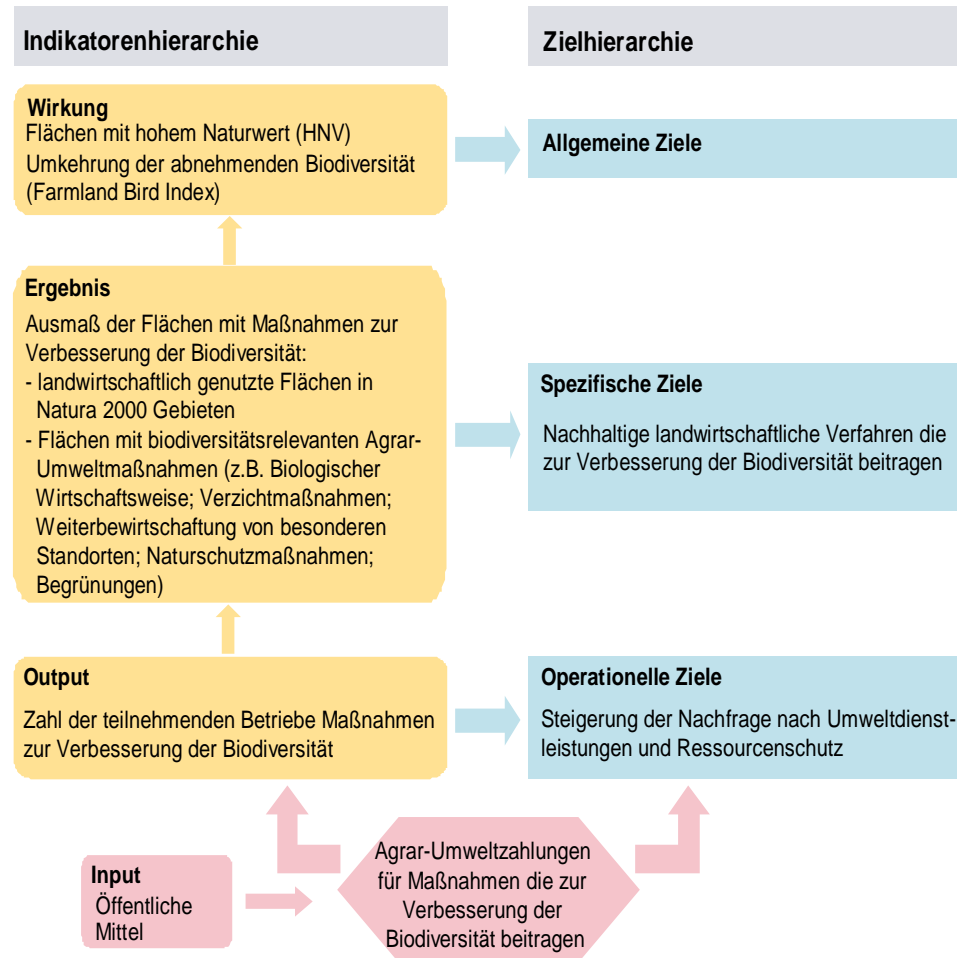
Indikatorenhierarchie

Zielhierarchie

Wirkung
Flächen mit hohem Naturwert (HNV)
Umkehrung der abnehmenden Biodiversität (Farmland Bird Index)

Allgemeine Ziele

Ergebnis
Ausmaß der Flächen mit Maßnahmen zur Verbesserung der Biodiversität:
- landwirtschaftlich genutzte Flächen in Natura 2000 Gebieten
- Flächen mit biodiversitätsrelevanten Agrar-Umweltmaßnahmen (z.B. Biologischer Wirtschaftsweise; Verzichtmaßnahmen; Weiterbewirtschaftung von besonderen Standorten; Naturschutzmaßnahmen; Begrünungen)

Spezifische Ziele

Nachhaltige landwirtschaftliche Verfahren die zur Verbesserung der Biodiversität beitragen

Output

Zahl der teilnehmenden Betriebe Maßnahmen zur Verbesserung der Biodiversität

Operationelle Ziele

Steigerung der Nachfrage nach Umweltdienstleistungen und Ressourcenschutz

Input
Öffentliche Mittel

Agrar-Umweltzahlungen für Maßnahmen die zur Verbesserung der Biodiversität beitragen